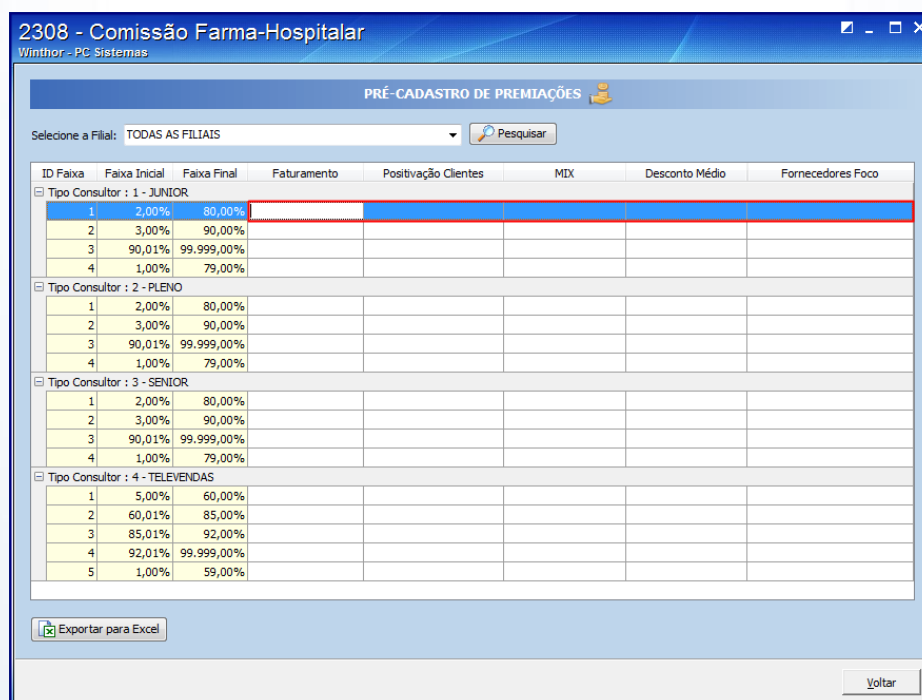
2308 - Comissão Farma-Hospitalar
Winthor - PC Sistemas

PRÉ-CADASTRO DE PREMIAÇÕES

Selecione a Filial: TODAS AS FILIAIS
Pesquisar

| ID Faixa | Faixa Inicial | Faixa Final | Faturamento | Positivação Clientes | MIX | Desconto Médio | Fornecedores Foco |
|---|---|---|---|---|---|---|---|
| Tipo Consultor : 1 - JUNIOR | | | | | | | |
| 1 | 2,00% | 80,00% | | | | | |
| 2 | 3,00% | 90,00% | | | | | |
| 3 | 90,01% | 99.999,00% | | | | | |
| 4 | 1,00% | 79,00% | | | | | |
| Tipo Consultor : 2 - PLENO | | | | | | | |
| 1 | 2,00% | 80,00% | | | | | |
| 2 | 3,00% | 90,00% | | | | | |
| 3 | 90,01% | 99.999,00% | | | | | |
| 4 | 1,00% | 79,00% | | | | | |
| Tipo Consultor : 3 - SENIOR | | | | | | | |
| 1 | 2,00% | 80,00% | | | | | |
| 2 | 3,00% | 90,00% | | | | | |
| 3 | 90,01% | 99.999,00% | | | | | |
| 4 | 1,00% | 79,00% | | | | | |
| Tipo Consultor : 4 - TELEVENDAS | | | | | | | |
| 1 | 5,00% | 60,00% | | | | | |
| 2 | 60,01% | 85,00% | | | | | |
| 3 | 85,01% | 92,00% | | | | | |
| 4 | 92,01% | 99.999,00% | | | | | |
| 5 | 1,00% | 59,00% | | | | | |

Exportar para Excel
Voltar